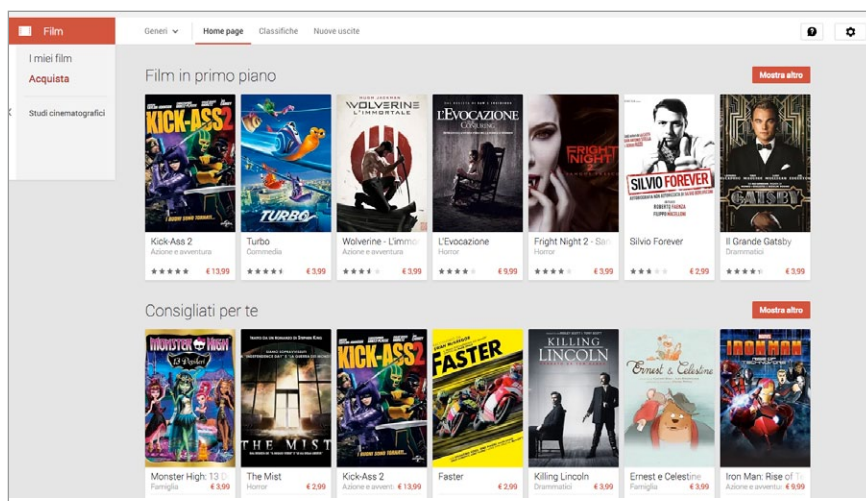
Film

I miei film
Acquista

Studi cinematografici

Generi
Home page
Classifiche
Nuove uscite

Film in primo piano

Mostra altro

KICK-ASS 2
TURBO
WOLVERINE L'IMMORTALE
L'EVOCAZIONE THE CONJURING
FRIGHT NIGHT
SILVIO FOREVER
GATSBY

Kick-Ass 2
Azione e avventura
€ 13,99

Turbo
Commedia
€ 3,99

Wolverine - L'immo
Azione e avventura
€ 3,99

L'Evocazione
Horror
€ 9,99

Fright Night 2 - San
Horror
€ 3,99

Silvio Forever
€ 2,99

Il Grande Gatsby
Drammatici
€ 3,99

Consigliati per te

Mostra altro

MONSTER HIGH
THE MIST
KICK-ASS 2
FASTER
KILLING LINCOLN
Ernest et Celestine
IRON MAN

Monster High: 13 D
Famiglia
€ 3,99

The Mist
Horror
€ 2,99

Kick-Ass 2
Azione e avventi
€ 13,99

Faster
€ 2,99

Killing Lincoln
Drammatici
€ 3,99

Ernest e Celestine
Famiglia
€ 3,99

Iron Man: Rise of
Azione e avventi
€ 9,99